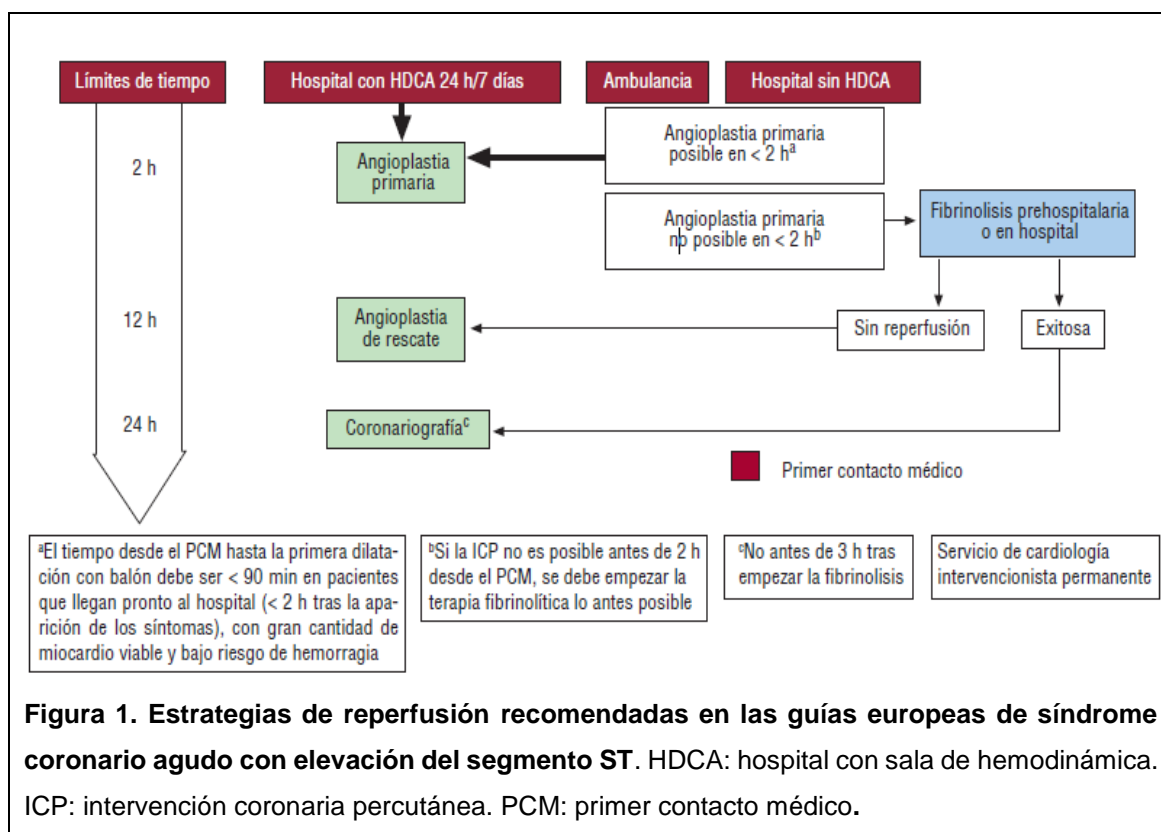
Límites de tiempo

Hospital con HDCA 24 h/7 días

Ambulancia

Hospital sin HDCA

2 h

Angioplastia primaria

Angioplastia primaria posible en < 2 h$^a$

Angioplastia primaria no posible en < 2 h$^b$

Fibrinolisis prehospitalaria o en hospital

12 h

Angioplastia de rescate

Sin reperfusión

Exitosa

24 h

Coronariografía$^c$

Primer contacto médico

$^a$El tiempo desde el PCM hasta la primera dilatación con balón debe ser < 90 min en pacientes que llegan pronto al hospital (< 2 h tras la aparición de los síntomas), con gran cantidad de miocardio viable y bajo riesgo de hemorragia

$^b$Si la ICP no es posible antes de 2 h desde el PCM, se debe empezar la terapia fibrinolítica lo antes posible

$^c$No antes de 3 h tras empezar la fibrinolisis

Servicio de cardiología intervencionista permanente

**Figura 1. Estrategias de reperfusión recomendadas en las guías europeas de síndrome coronario agudo con elevación del segmento ST**. HDCA: hospital con sala de hemodinámica. ICP: intervención coronaria percutánea. PCM: primer contacto médico.